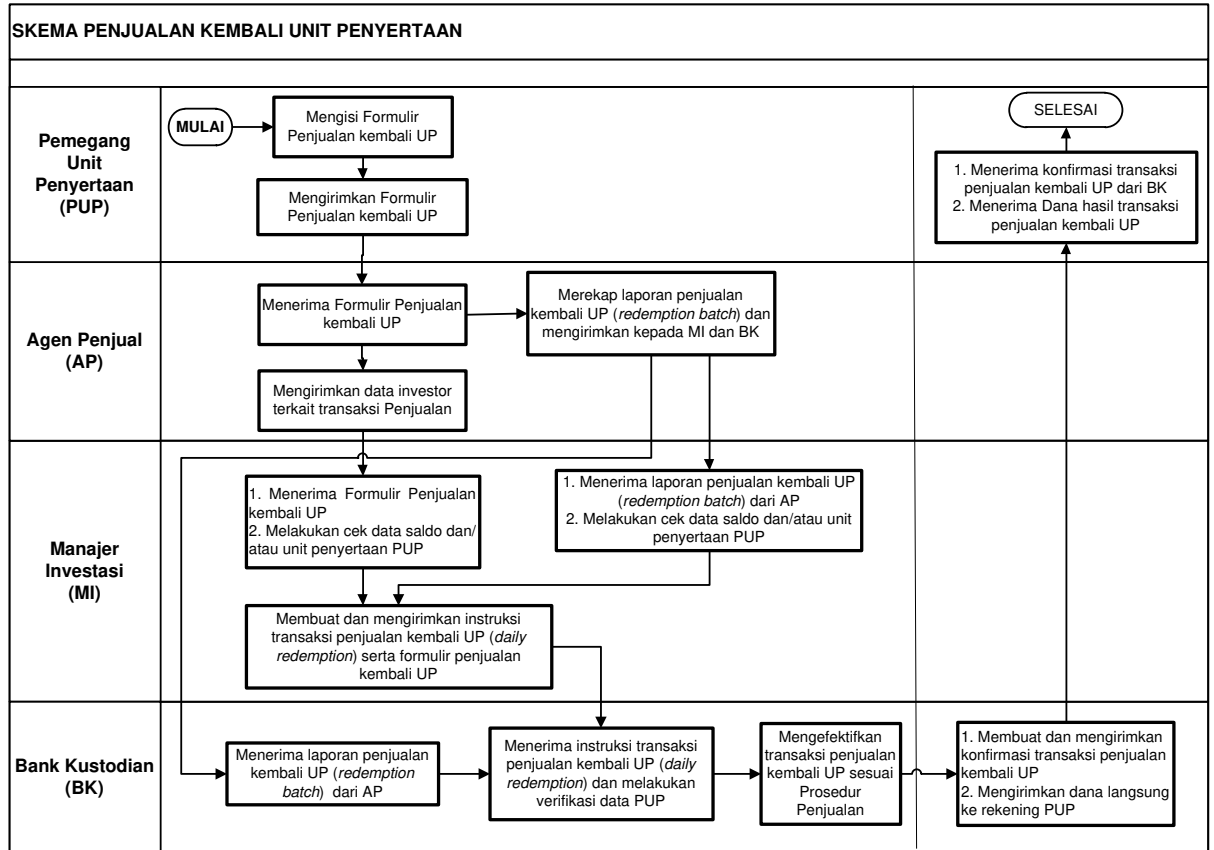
SKEMA PENJUALAN KEMBALI UNIT PENYERTAAN

Pemegang Unit Penyertaan (PUP)

MULAI

Mengisi Formulir Penjualan kembali UP

Mengirimkan Formulir Penjualan kembali UP

SELESAI

1. Menerima konfirmasi transaksi penjualan kembali UP dari BK
2. Menerima Dana hasil transaksi penjualan kembali UP

Agen Penjual (AP)

Menerima Formulir Penjualan kembali UP

Merekap laporan penjualan kembali UP (*redemption batch*) dan mengirimkan kepada MI dan BK

Mengirimkan data investor terkait transaksi Penjualan

Manajer Investasi (MI)

1. Menerima Formulir Penjualan kembali UP
2. Melakukan cek data saldo dan/ atau unit penyertaan PUP

1. Menerima laporan penjualan kembali UP (*redemption batch*) dari AP
2. Melakukan cek data saldo dan/atau unit penyertaan PUP

Membuat dan mengirimkan instruksi transaksi penjualan kembali UP (*daily redemption*) serta formulir penjualan kembali UP

Bank Kustodian (BK)

Menerima laporan penjualan kembali UP (*redemption batch*) dari AP

Menerima instruksi transaksi penjualan kembali UP (*daily redemption*) dan melakukan verifikasi data PUP

Mengefektifkan transaksi penjualan kembali UP sesuai Prosedur Penjualan

1. Membuat dan mengirimkan konfirmasi transaksi penjualan kembali UP
2. Mengirimkan dana langsung ke rekening PUP